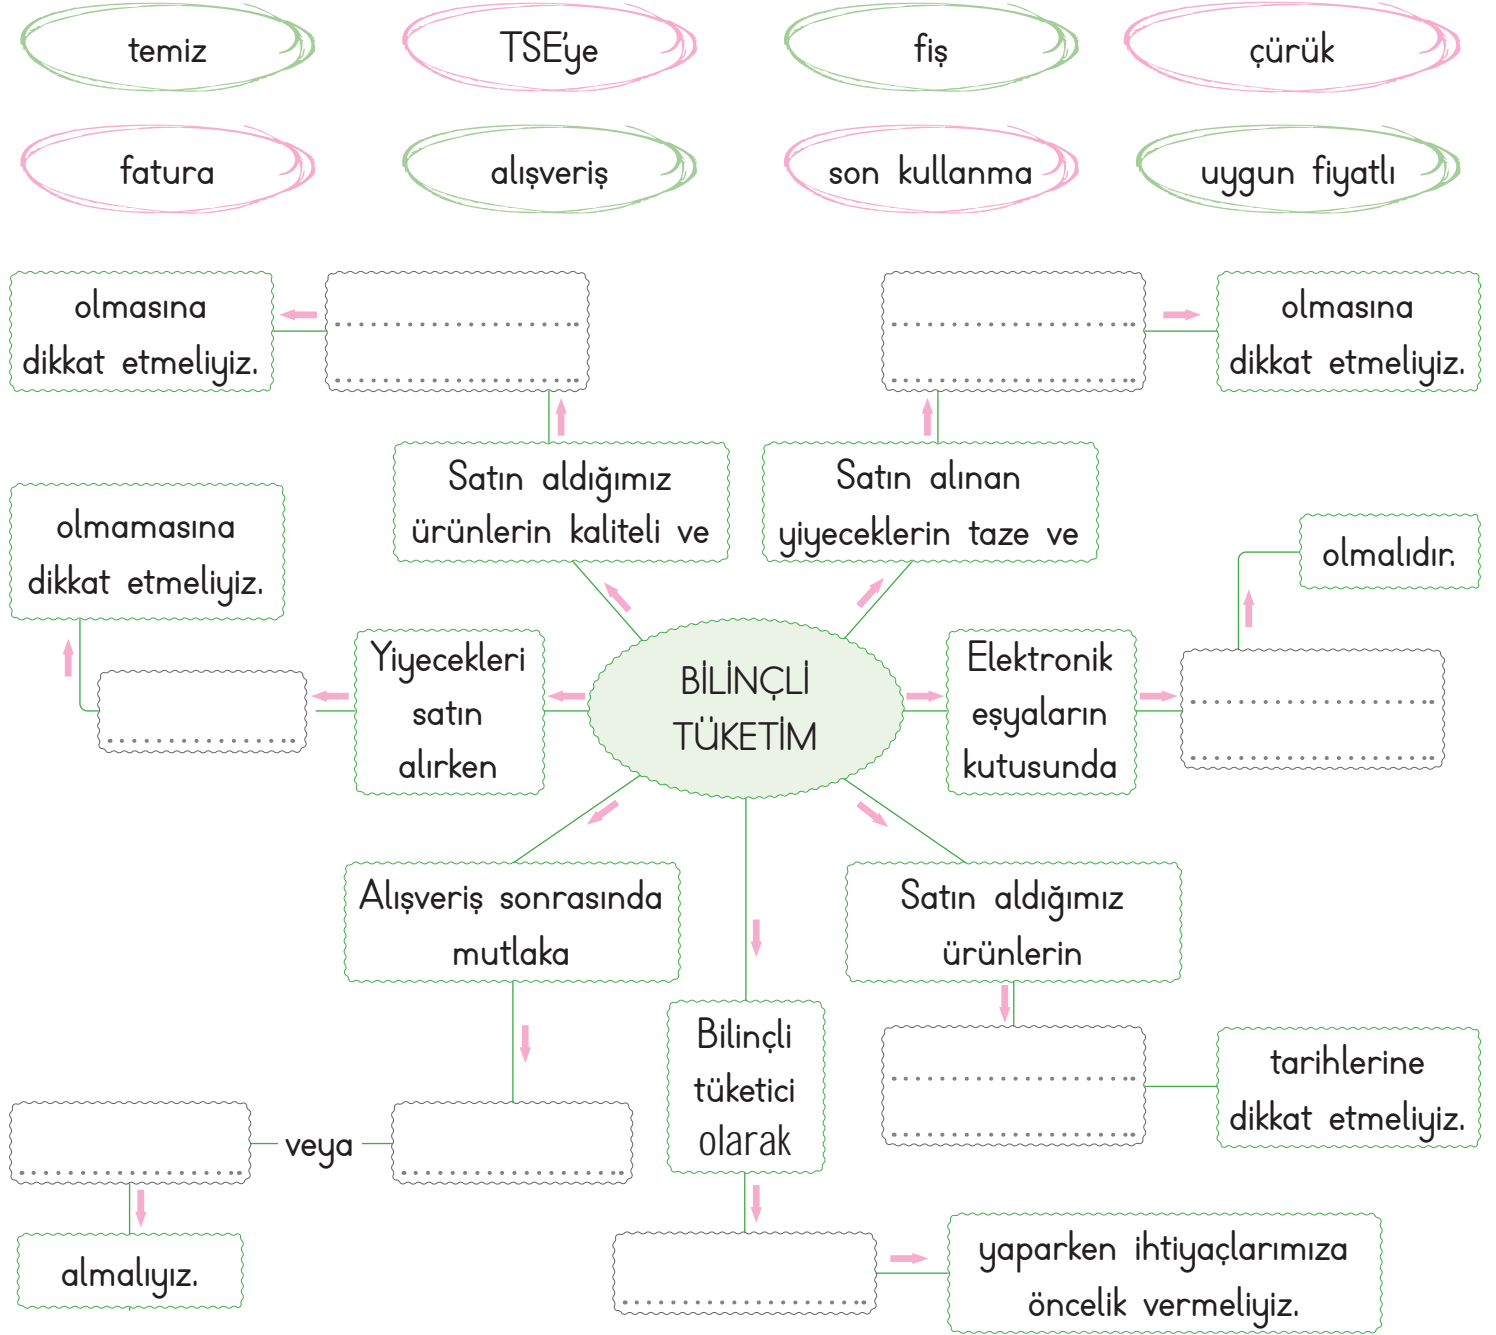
temiz

TSE'ye

fiş

çürük

fatura

alışveriş

son kullanma

uygun fiyatlı

olmasına dikkat etmeliyiz.

....................

....................

....................

....................

olmasına dikkat etmeliyiz.

Satın aldığımız ürünlerin kaliteli ve

Satın alınan yiyeceklerin taze ve

olmamasına dikkat etmeliyiz.

olmalıdır.

Yiyecekleri satın alırken

..................

BİLİNÇLİ TÜKETİM

Elektronik eşyaların kutusunda

....................

....................

Alışveriş sonrasında mutlaka

Satın aldığımız ürünlerin

Bilinçli tüketici olarak

....................

....................

tarihlerine dikkat etmeliyiz.

.................... veya ....................

almalıyız.

....................

yaparken ihtiyaçlarımıza öncelik vermeliyiz.